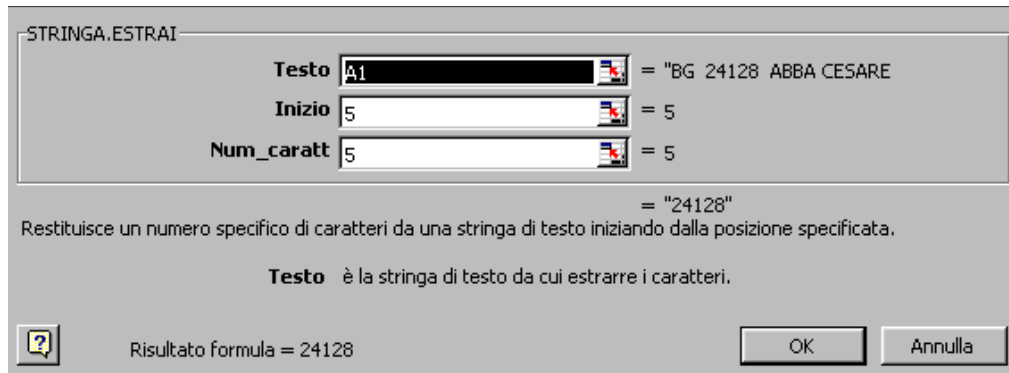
STRINGA.ESTRAI

Testo A1 = "BG 24128 ABBA CESARE

Inizio 5 = 5

Num_caratt 5 = 5

= "24128"

Restituisce un numero specifico di caratteri da una stringa di testo iniziando dalla posizione specificata.

Testo è la stringa di testo da cui estrarre i caratteri.

?

Risultato formula = 24128

OK

Annulla